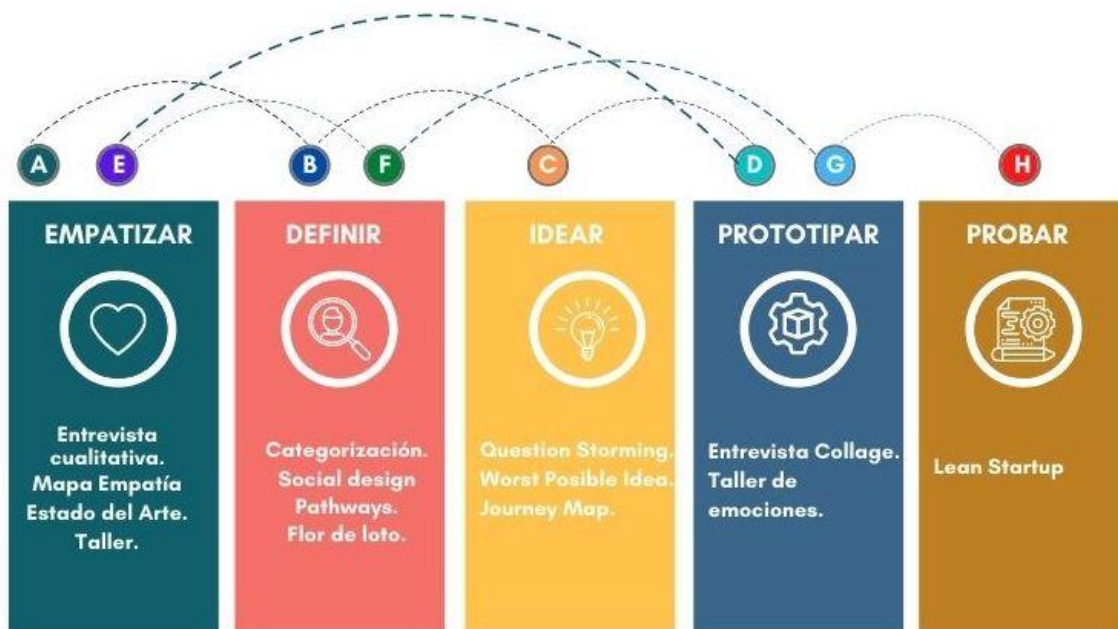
A E B F C D G H

EMPATIZAR

Entrevista cualitativa.
Mapa Empatía
Estado del Arte.
Taller.

DEFINIR

Categorización.
Social design Pathways.
Flor de loto.

IDEAR

Question Storming.
Worst Posible Idea.
Journey Map.

PROTOTIPAR

Entrevista Collage.
Taller de emociones.

PROBAR

Lean Startup